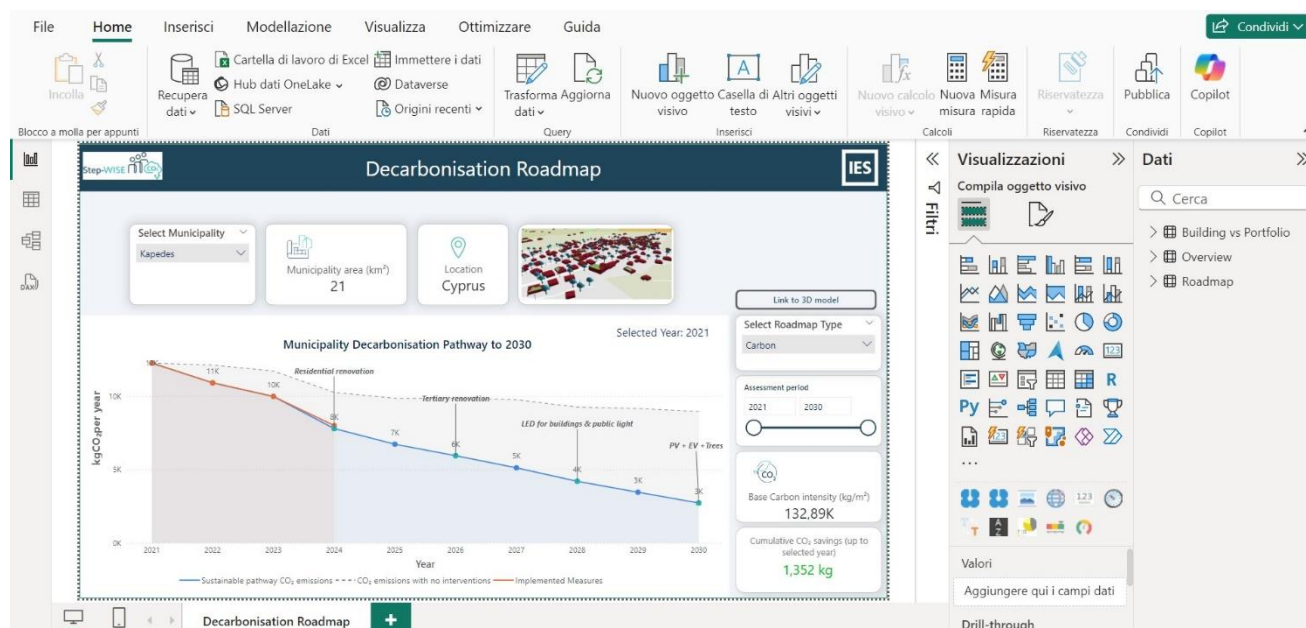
File Home Inserisci Modellazione Visualizza Ottimizzare Guida

Condividi

Incolla

Blocco a molla per appunti

Recupera dati

Cartella di lavoro di Excel

Hub dati OneLake

SQL Server

Immettere i dati

Dataverse

Origini recenti

Dati

Trasforma dati

Aggiorna

Query

Nuovo oggetto visivo

Casella di testo

Altri oggetti visivi

Inserisci

Nuovo calcolo visivo

Nuova misura

Misura rapida

Calcoli

Riservatezza

Riservatezza

Pubblica

Condividi

Copilot

Copilot

Step-WISE

Decarbonisation Roadmap

IES

Select Municipality

Kapedes

Municipality area (km²)

21

Location

Cyprus

Link to 3D model

Selected Year: 2021

Municipality Decarbonisation Pathway to 2030

kgCO₂per year

10K

5K

0K

12K

11K

10K

8K

7K

6K

5K

4K

3K

3K

Residential renovation

Tertiary renovation

LED for buildings & public light

PV + EV + Trees

2021 2022 2023 2024 2025 2026 2027 2028 2029 2030

Year

Sustainable pathway CO₂ emissions CO₂ emissions with no interventions Implemented Measures

Select Roadmap Type

Carbon

Assessment period

2021 2030

CO₂

Base Carbon intensity (kg/m²)

132,89K

Cumulative CO₂ savings (up to selected year)

1,352 kg

Filtri

Visualizzazioni

Compila oggetto visivo

R

Py

...

Valori

Aggiungere qui i campi dati

Drill-through

Dati

Cerca

Building vs Portfolio

Overview

Roadmap

Decarbonisation Roadmap